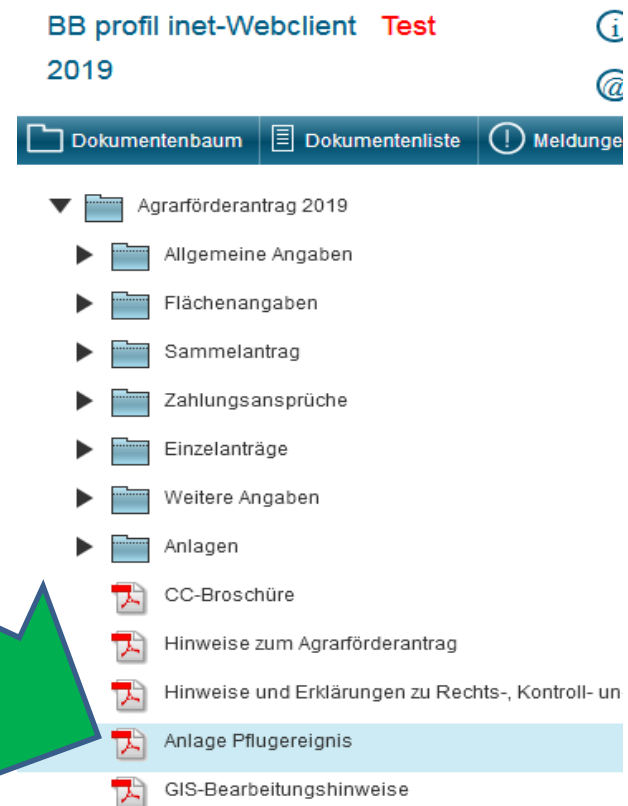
BB profil inet-Webclient Test 2019

Dokumentenbaum | Dokumentenliste | Meldunge

Agrarförderantrag 2019
Allgemeine Angaben
Flächenangaben
Sammelantrag
Zahlungsansprüche
Einzelanträge
Weitere Angaben
Anlagen
CC-Broschüre
Hinweise zum Agrarförderantrag
Hinweise und Erklärungen zu Rechts-, Kontroll- un
Anlage Pflugereignis
GIS-Bearbeitungshinweise